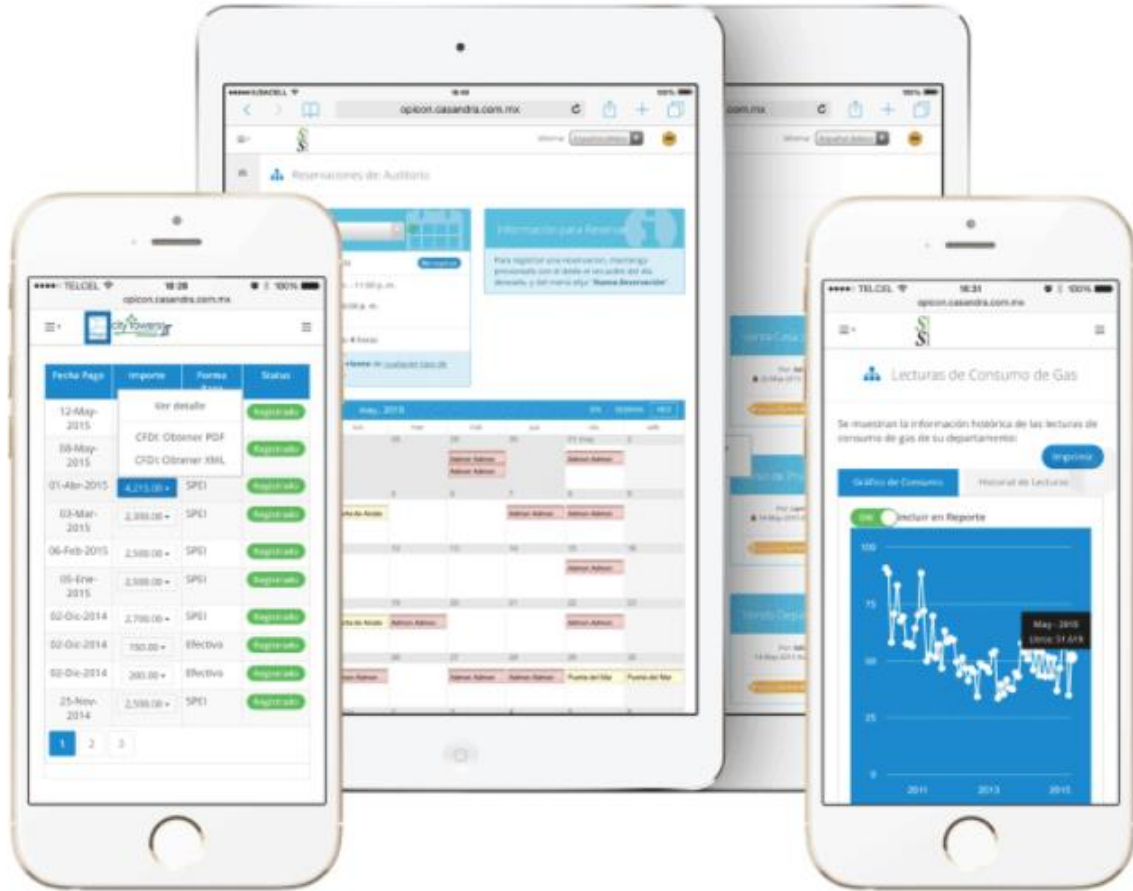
opicon.casandra.com.mx

Reservaciones de: Auditorio

Información para Reservar

Para registrar una reservación, mantenga presionado con el dedo el recuadro del día deseado, y del menú elija "Nueva Reservación"

May 2015

Admon Admon

Puerta del Mar

TELCEL 18:28 100%
opicon.casandra.com.mx

City Towers

| Fecha Pago | Importe | Forma Pago | Status |
|---|---|---|---|
| 12-May-2015 | Ver detalle | | Registrado |
| 08-May-2015 | CFDI: Obtener PDF / CFDI: Obtener XML | | Registrado |
| 01-Abr-2015 | 4,215.00 | SPEI | Registrado |
| 03-Mar-2015 | 2,330.00 | SPEI | Registrado |
| 06-Feb-2015 | 2,500.00 | SPEI | Registrado |
| 05-Ene-2015 | 2,500.00 | SPEI | Registrado |
| 02-Dic-2014 | 2,700.00 | SPEI | Registrado |
| 02-Dic-2014 | 750.00 | Efectivo | Registrado |
| 02-Dic-2014 | 200.00 | Efectivo | Registrado |
| 25-Nov-2014 | 2,500.00 | SPEI | Registrado |

1 2 3

TELCEL 18:31 100%
opicon.casandra.com.mx

Lecturas de Consumo de Gas

Se muestran la información histórica de las lecturas de consumo de gas de su departamento:

Imprimir

Gráfico de Consumo

Historial de Lecturas

ON Incluir en Reporte

100
75
50
25
0

May - 2015
Litros: 51.618

2011 2013 2015